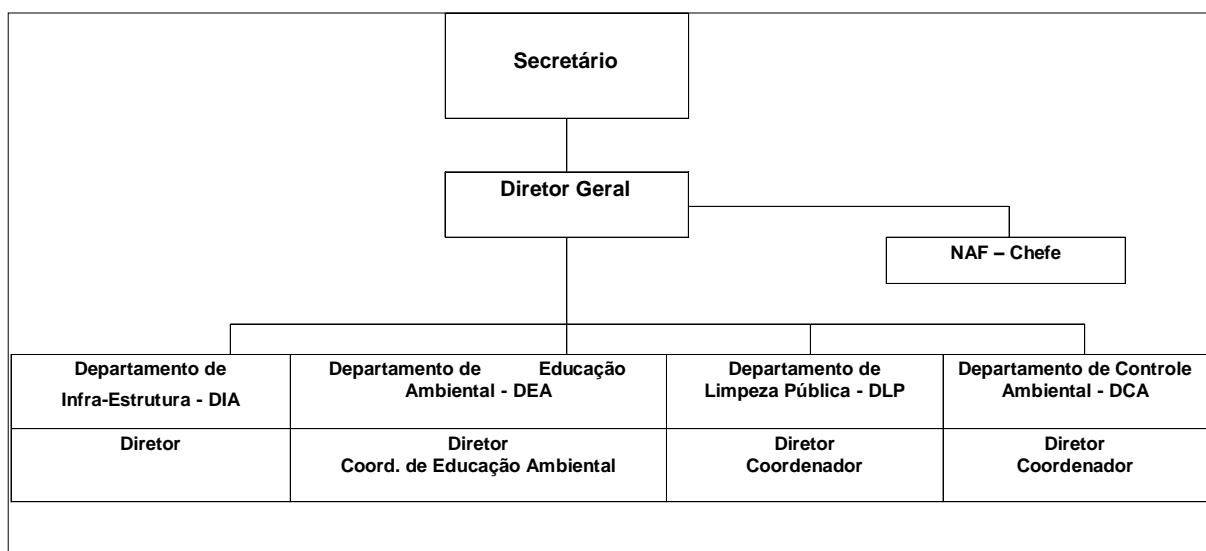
Secretário

Diretor Geral

NAF – Chefe

| Departamento de Infra-Estrutura - DIA | Departamento de Educação Ambiental - DEA | Departamento de Limpeza Pública - DLP | Departamento de Controle Ambiental - DCA |
|---|---|---|---|
| Diretor | Diretor Coord. de Educação Ambiental | Diretor Coordenador | Diretor Coordenador |